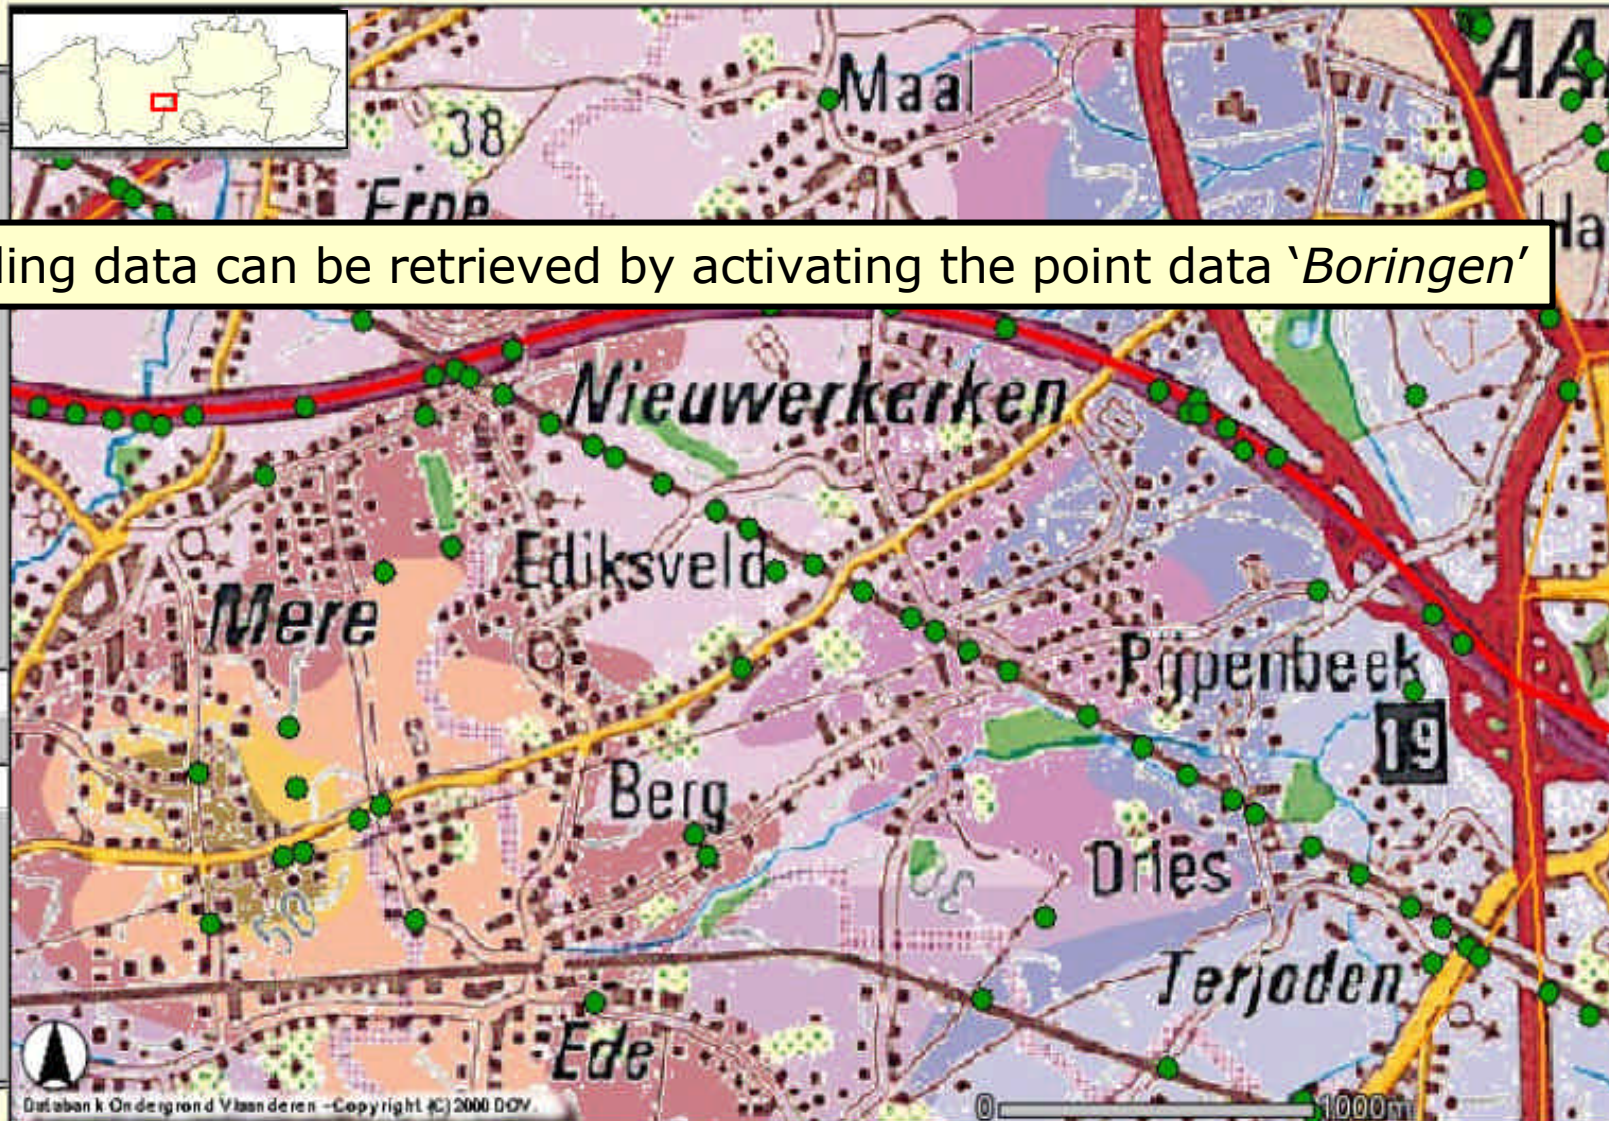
Maal
AA
38
Erpe
Ha
ling data can be retrieved by activating the point data '*Boringen*'
Nieuwerkerken
Ediksveld
Mere
Pijpenbeek
19
Berg
Dries
Terjoden
Ede
Databank Ondergrond Vlaanderen - Copyright (C) 2000 DOV
0
1000m